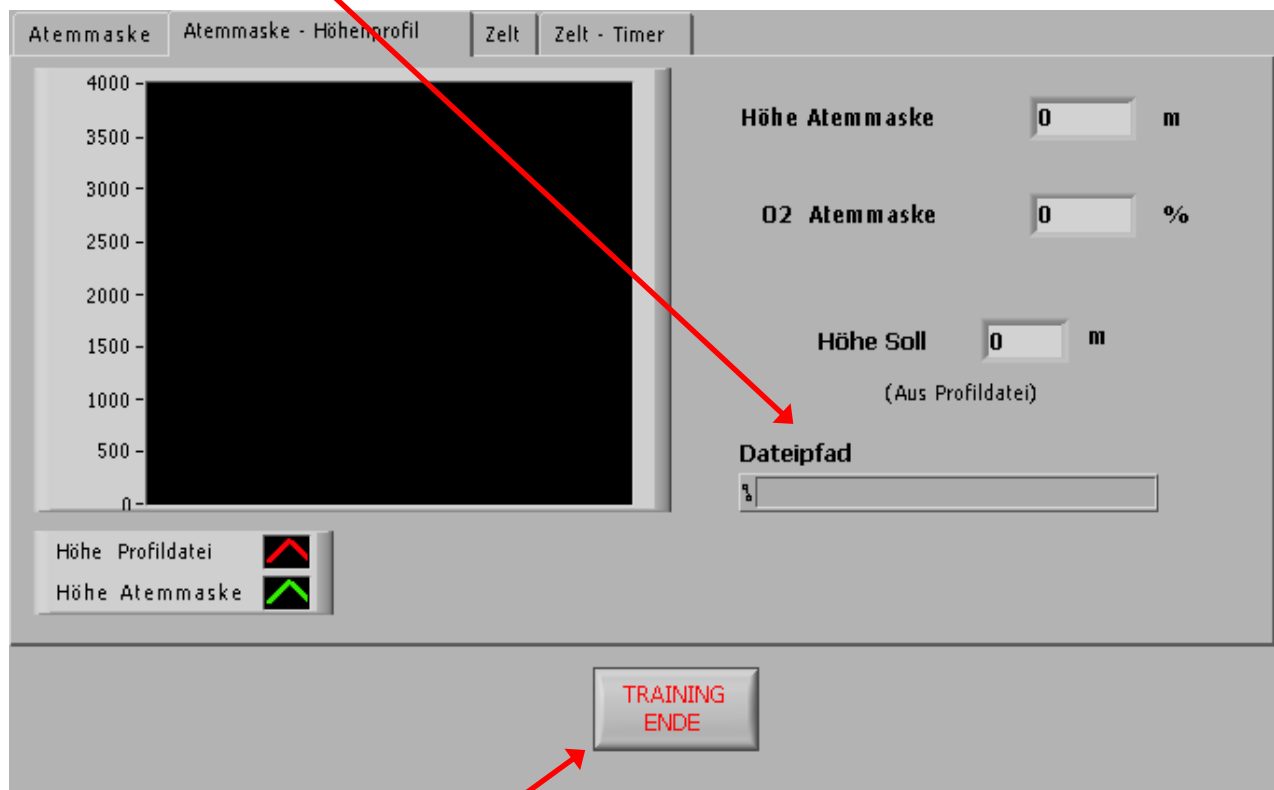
Atemmaske | Atemmaske - Höhenprofil | Zelt | Zelt - Timer

4000
3500
3000
2500
2000
1500
1000
500
0

Höhe Profildatei
Höhe Atemmaske

Höhe Atemmaske 0 m

O2 Atemmaske 0 %

Höhe Soll 0 m

(Aus Profildatei)

Dateipfad

TRAINING ENDE